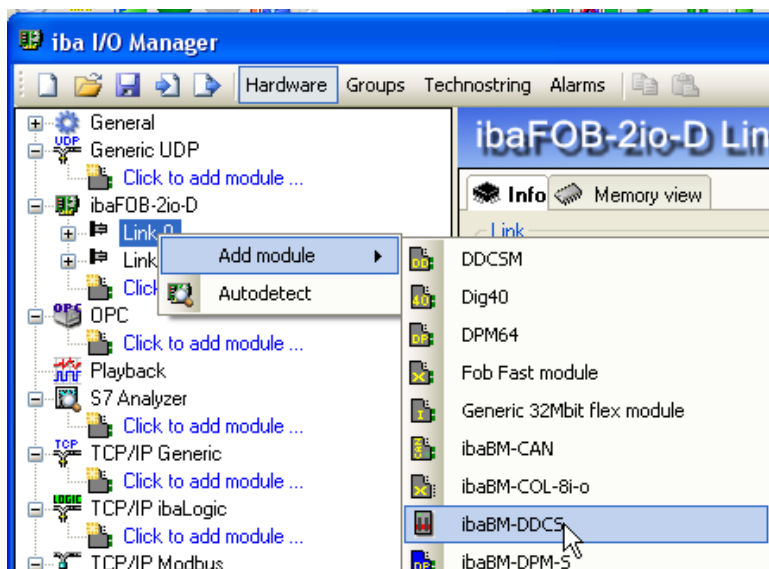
iba I/O Manager

Hardware Groups Technostring Alarms

General
Generic UDP
Click to add module ...
ibaFOB-2io-D
Link 0
Link
Click
OPC
Click to add module ...
Playback
S7 Analyzer
Click to add module ...
TCP/IP Generic
Click to add module ...
TCP/IP ibaLogic
Click to add module ...
TCP/IP Modbus

ibaFOB-2io-D Lin

Info Memory view

Link

Add module
Autodetect

DDCSM
Dig40
DPM64
Fob Fast module
Generic 32Mbit flex module
ibaBM-CAN
ibaBM-COL-8i-o
ibaBM-DDCS
ibaBM-DPM-S